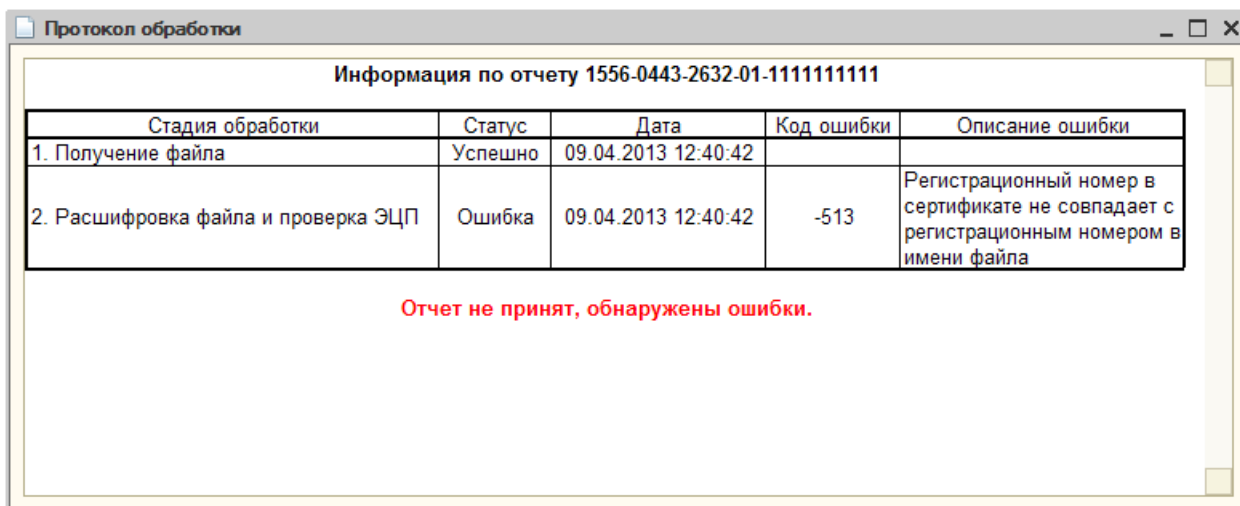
Протокол обработки

Информация по отчету 1556-0443-2632-01-1111111111

| Стадия обработки | Статус | Дата | Код ошибки | Описание ошибки |
|---|---|---|---|---|
| 1. Получение файла | Успешно | 09.04.2013 12:40:42 | | |
| 2. Расшифровка файла и проверка ЭЦП | Ошибка | 09.04.2013 12:40:42 | -513 | Регистрационный номер в сертификате не совпадает с регистрационным номером в имени файла |

Отчет не принят, обнаружены ошибки.